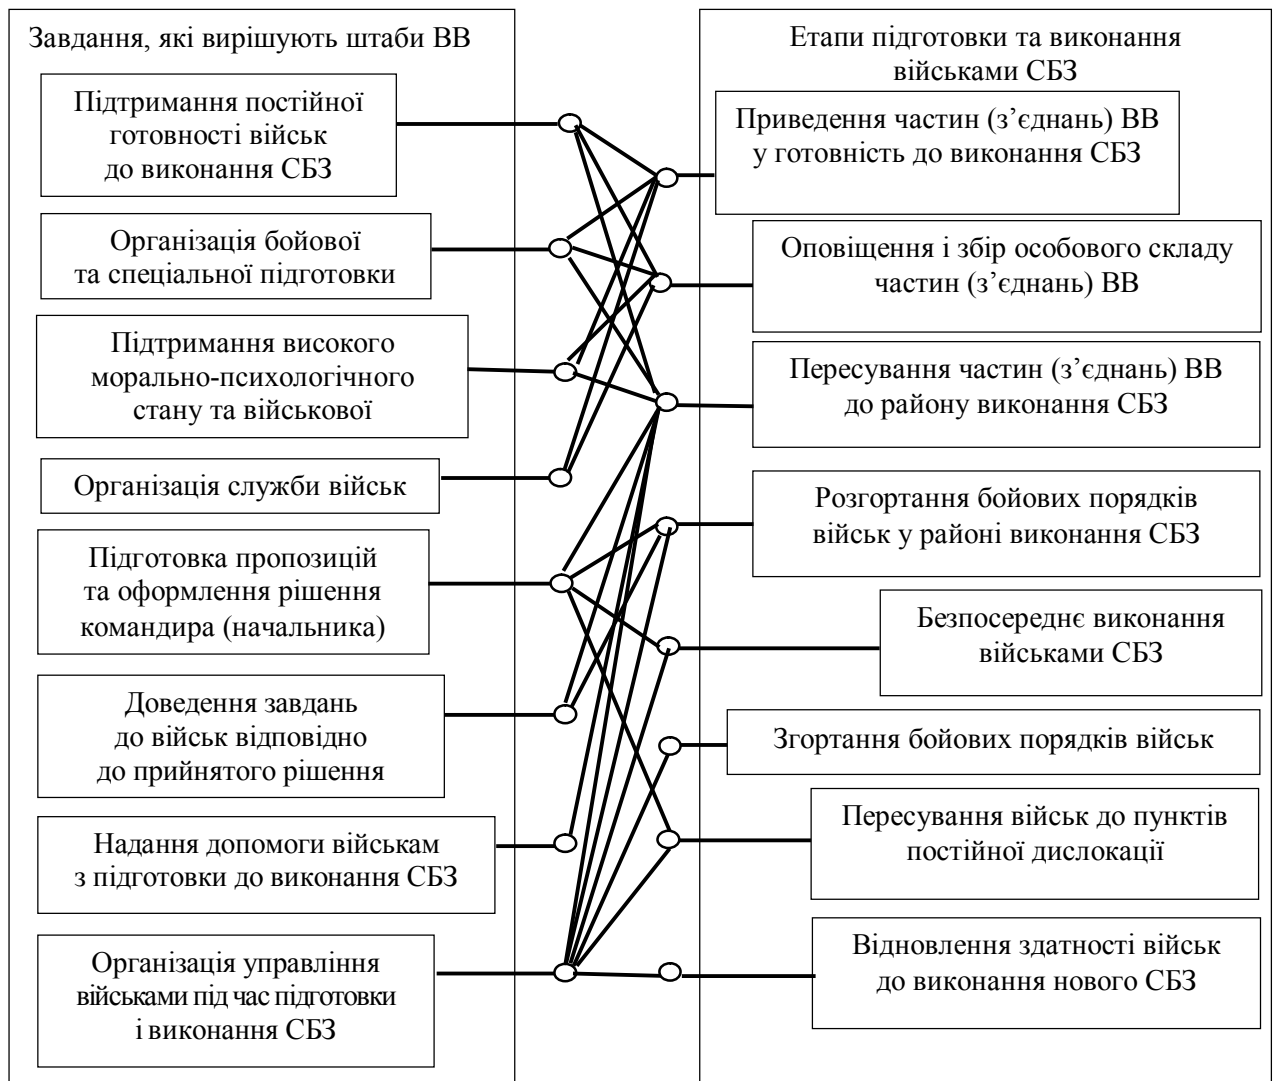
Завдання, які вирішують штаби ВВ

Підтримання постійної готовності військ до виконання СБЗ

Організація бойової та спеціальної підготовки

Підтримання високого морально-психологічного стану та військової

Організація служби військ

Підготовка пропозицій та оформлення рішення командира (начальника)

Доведення завдань до військ відповідно до прийнятого рішення

Надання допомоги військам з підготовки до виконання СБЗ

Організація управління військами під час підготовки і виконання СБЗ

Етапи підготовки та виконання військами СБЗ

Приведення частин (з’єднань) ВВ у готовність до виконання СБЗ

Оповіщення і збір особового складу частин (з’єднань) ВВ

Пересування частин (з’єднань) ВВ до району виконання СБЗ

Розгортання бойових порядків військ у районі виконання СБЗ

Безпосереднє виконання військами СБЗ

Згортання бойових порядків військ

Пересування військ до пунктів постійної дислокації

Відновлення здатності військ до виконання нового СБЗ